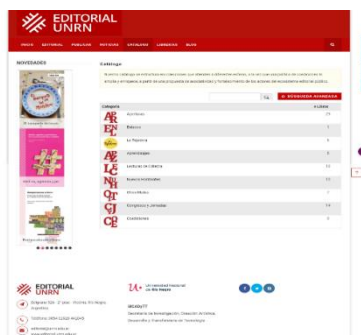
EDITORIAL UNRN

INICIO EDITORIAL PUBLICAR NOTICIAS CATÁLOGO LIBRERÍAS BLOG

NOVEDADES

Catálogo

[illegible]

Ok BÚSQUEDA AVANZADA

| Categoría | | # Libros |
|---|---|---|
| AR | Aperturas | 24 |
| EL | Básicos | 5 |
| | La Rayuela | 4 |
| AE | Aprendizajes | 9 |
| LC | Lecturas de Cátedra | 10 |
| NH | Nuevos Horizontes | 13 |
| OT | Otros Libros | 7 |
| CJ | Congresos y Jornadas | 14 |
| CE | Colecciones | 6 |

EDITORIAL UNRN

Belgrano 526 · 2º piso · Viedma, Río Negro, Argentina.

Teléfono: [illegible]

editorial@unrn.edu.ar
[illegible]

Universidad Nacional de Río Negro

ORGANIZA
Secretaría de Investigación, Creación Artística, Desarrollo y Transferencia de Tecnología